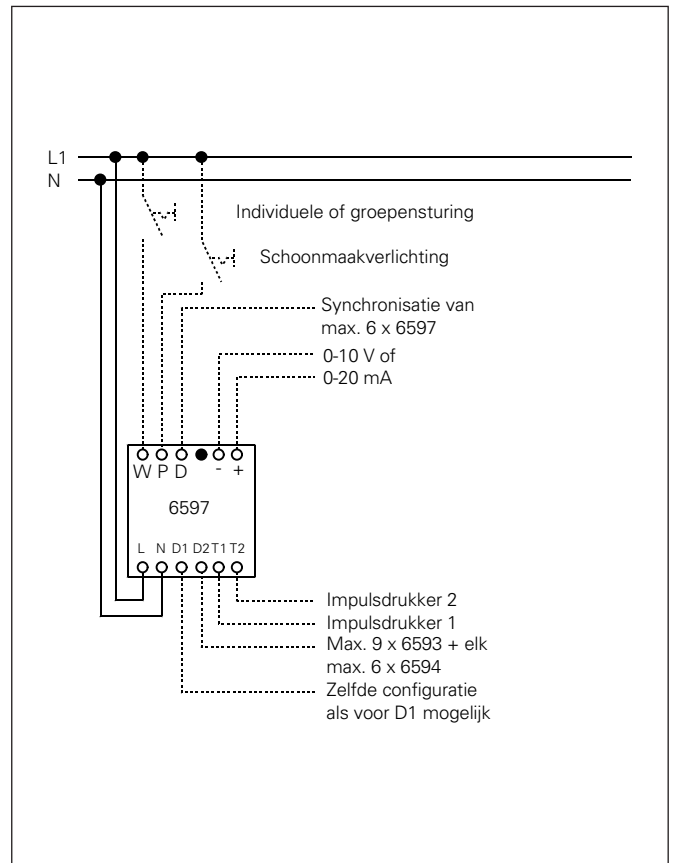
L1
N

Individuele of groepensturing

Schoonmaakverlichting

Synchronisatie van max. 6 x 6597

0-10 V of 0-20 mA

W P D - +

6597

L N D1 D2 T1 T2

Impulsdrukker 2

Impulsdrukker 1

Max. 9 x 6593 + elk max. 6 x 6594

Zelfde configuratie als voor D1 mogelijk